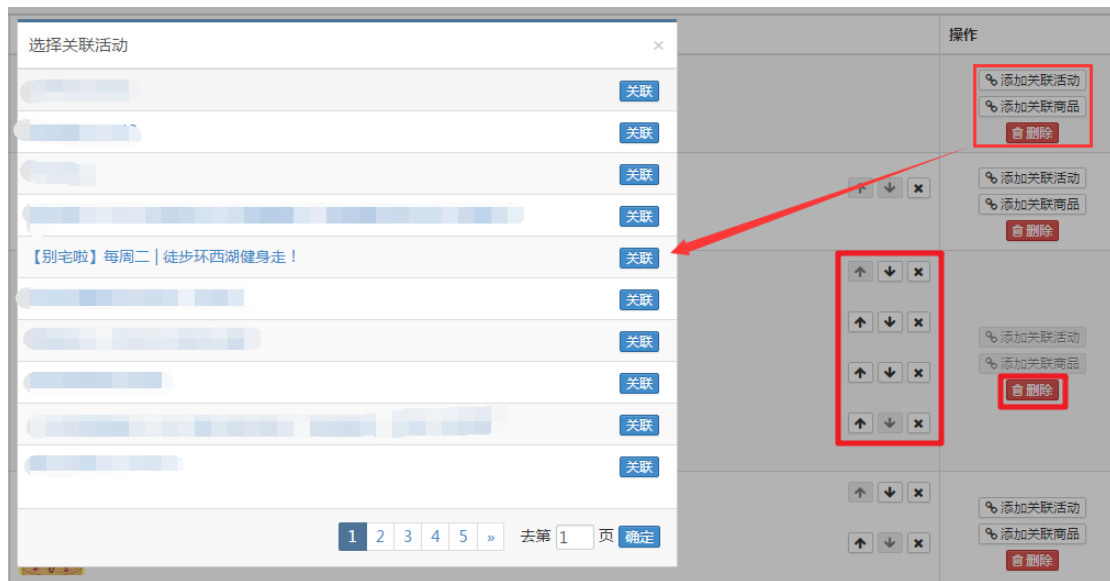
选择关联活动 ×

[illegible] 关联
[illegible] 关联
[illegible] 关联
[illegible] 关联
【别宅啦】每周二 | 徒步环西湖健身走！ 关联
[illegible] 关联
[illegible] 关联
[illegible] 关联
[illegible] 关联
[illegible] 关联

1 2 3 4 5 » 去第 1 页 确定

操作

添加关联活动
添加关联商品
删除

添加关联活动
添加关联商品
删除

添加关联活动
添加关联商品
删除

添加关联活动
添加关联商品
删除